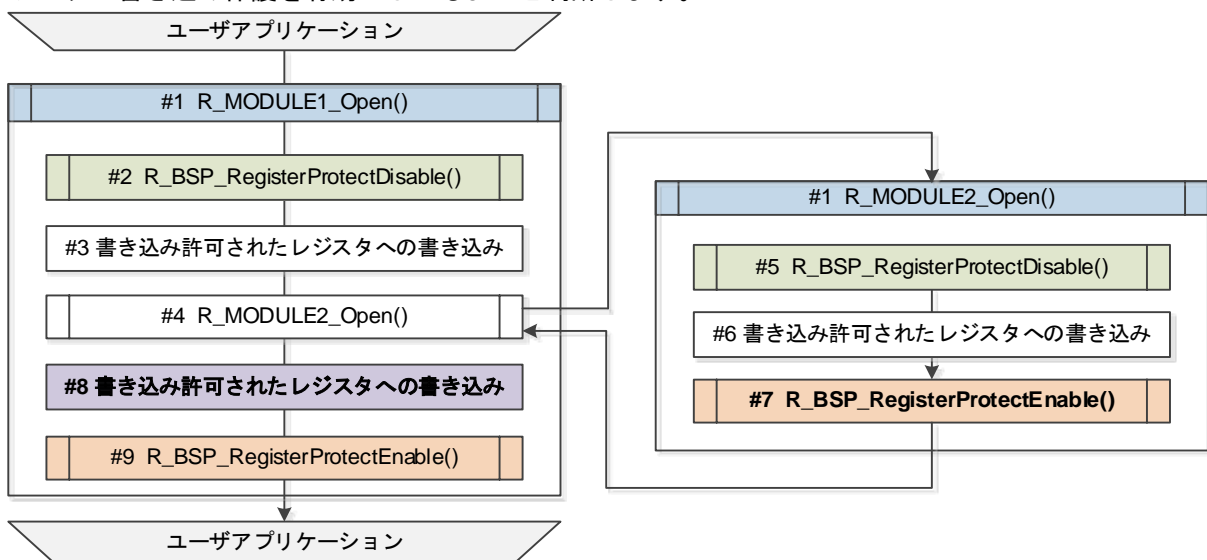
ユーザアプリケーション

#1 R_MODULE1_Open()

#2 R_BSP_RegisterProtectDisable()

#3 書き込み許可されたレジスタへの書き込み

#4 R_MODULE2_Open()

#8 書き込み許可されたレジスタへの書き込み

#9 R_BSP_RegisterProtectEnable()

ユーザアプリケーション

#1 R_MODULE2_Open()

#5 R_BSP_RegisterProtectDisable()

#6 書き込み許可されたレジスタへの書き込み

#7 R_BSP_RegisterProtectEnable()